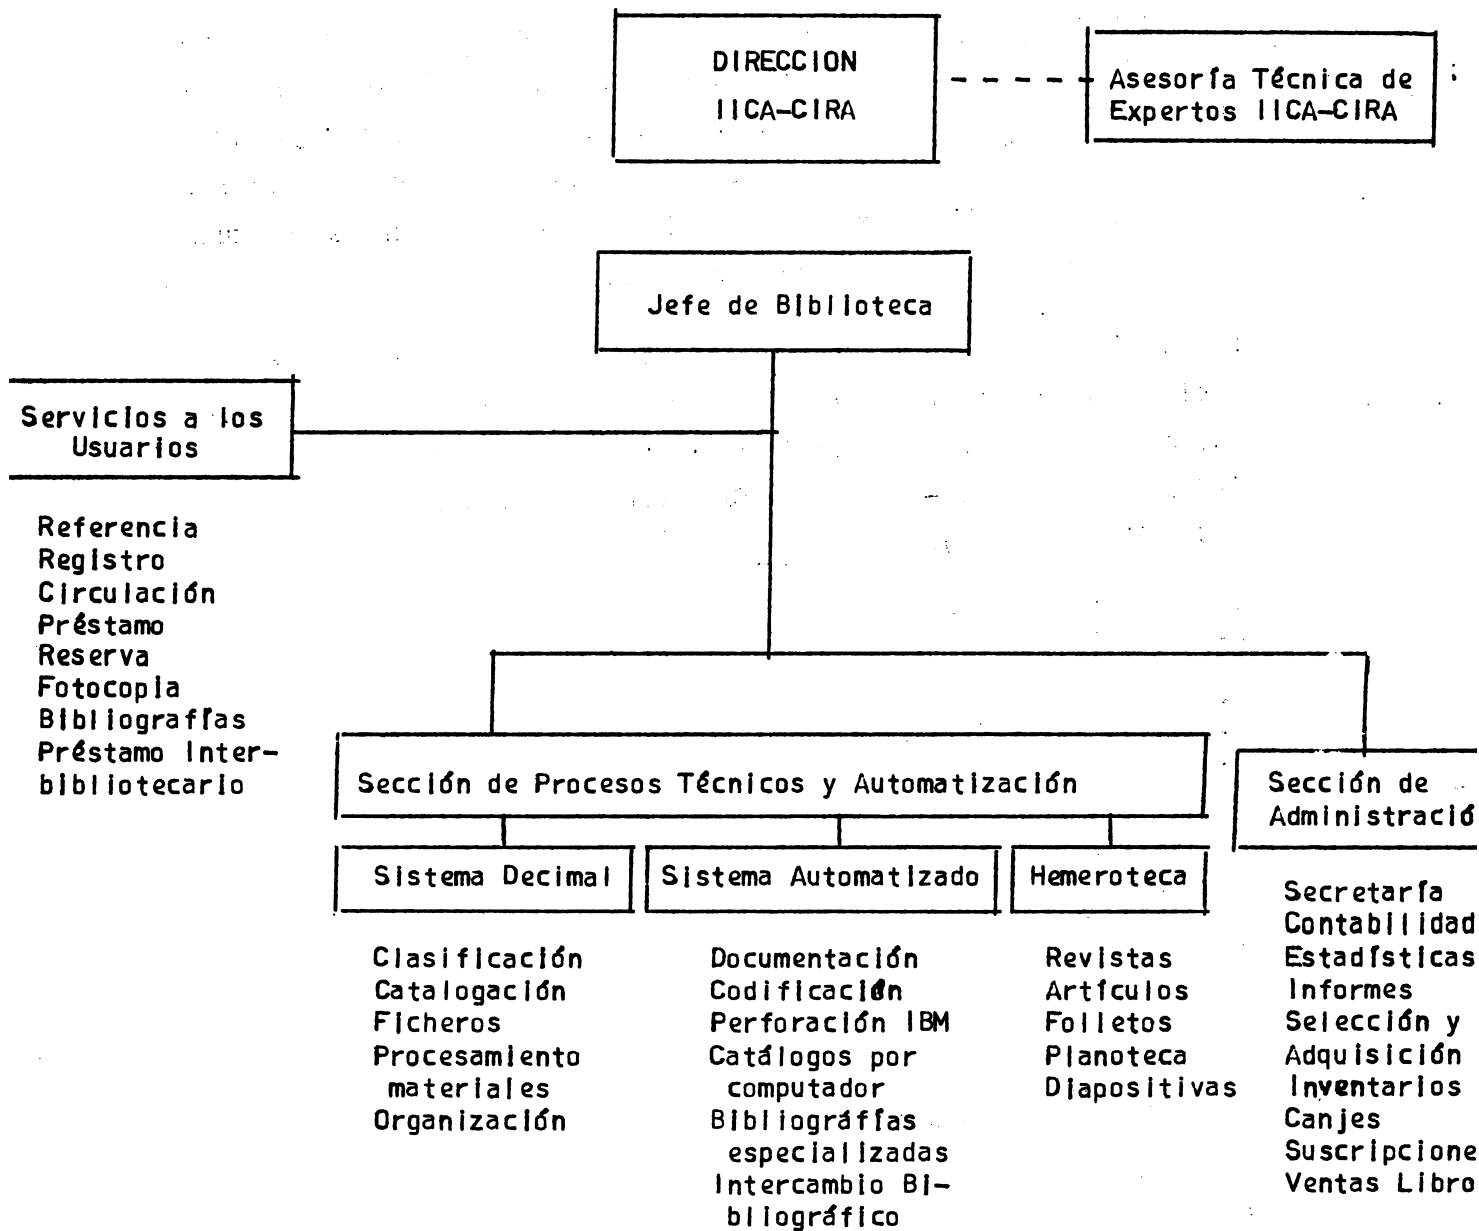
DIRECCION
IICA-CIRA

Asesoría Técnica de Expertos IICA-CIRA

Jefe de Biblioteca

Servicios a los Usuarios

Referencia
Registro
Circulación
Préstamo
Reserva
Fotocopia
Bibliografías
Préstamo Interbibliotecario

Sección de Procesos Técnicos y Automatización

Sistema Decimal

Clasificación
Catalogación
Ficheros
Procesamiento materiales
Organización

Sistema Automatizado

Documentación
Codificación
Perforación IBM
Catálogos por computador
Bibliográfías especializadas
Intercambio Bibliográfico

Hemeroteca

Revistas
Artículos
Folletos
Planoteca
Diapositivas

Sección de Administració

Secretaría
Contabilidad
Estadísticas
Informes
Selección y
Adquisición
Inventarios
Canjes
Suscripcione
Ventas Libro